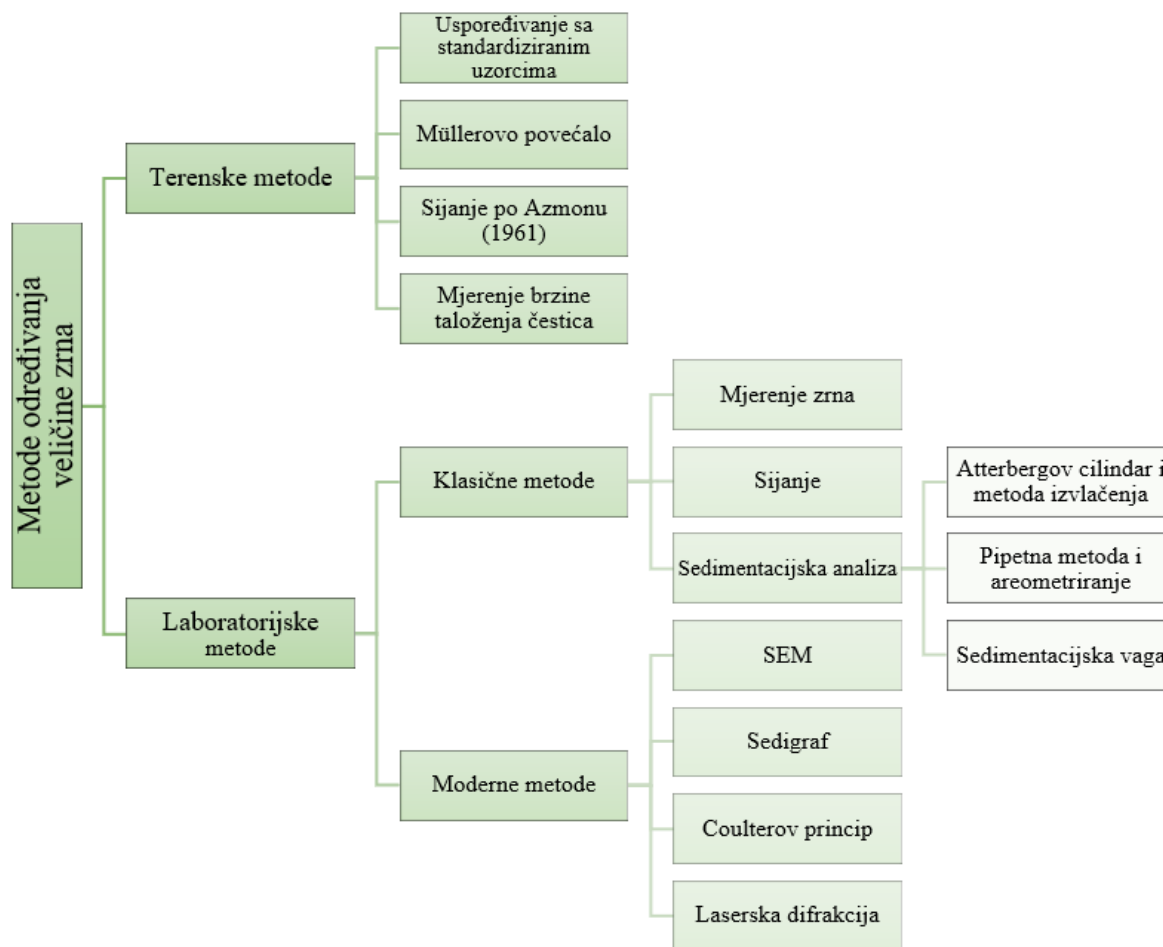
Metode određivanja veličine zrna

Terenske metode

Uspoređivanje sa standardiziranim uzorcima

Müllerovo povećalo

Sijanje po Azmonu (1961)

Mjerenje brzine taloženja čestica

Laboratorijske metode

Klasične metode

Mjerenje zrna

Sijanje

Sedimentacijska analiza

Atterbergov cilindar i metoda izvlačenja

Pipetna metoda i areometriranje

Sedimentacijska vaga

Moderne metode

SEM

Sedigraf

Coulterov princip

Laserska difrakcija